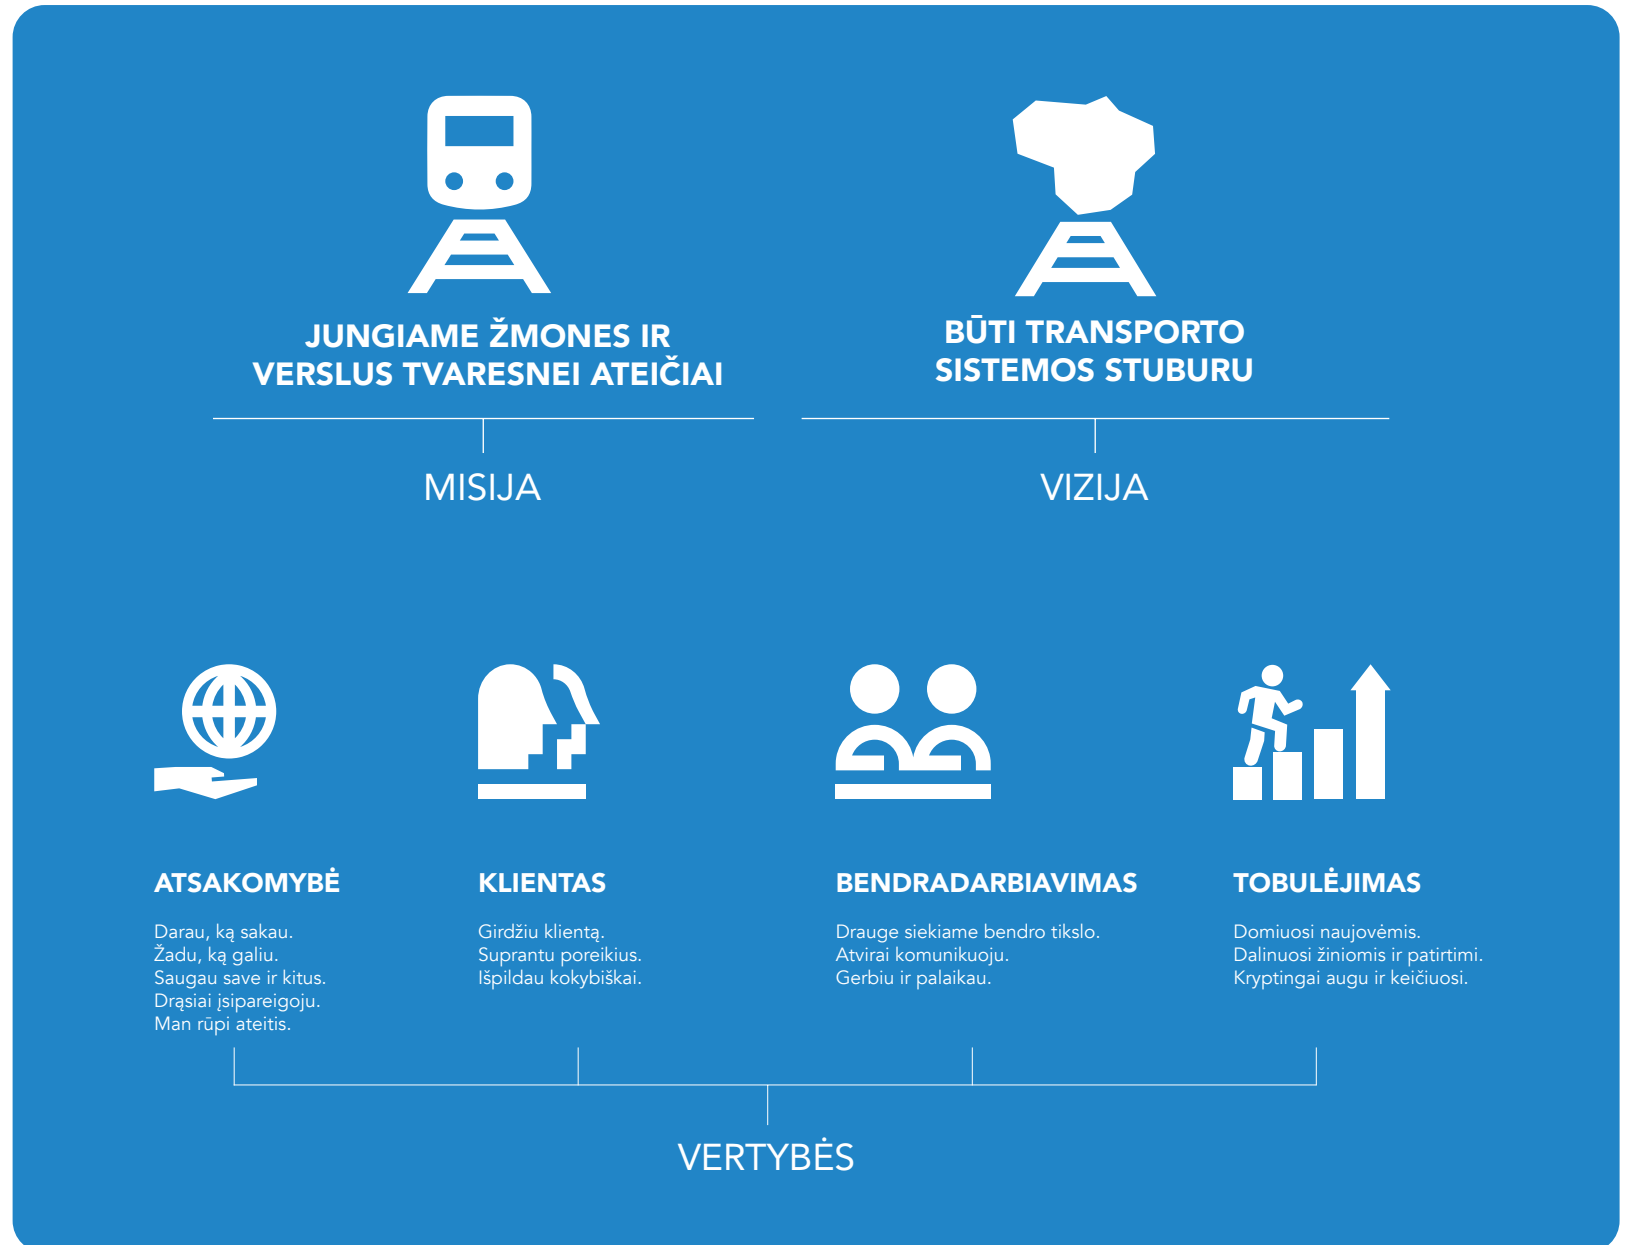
JUNGIAME ŽMONES IR VERSLUS TVARESNEI ATEIČIAI

MISIJA

BŪTI TRANSPORTO SISTEMOS STUBURU

VIZIJA

ATSAKOMYBĖ

Darau, ką sakau.
Žadu, ką galiu.
Saugau save ir kitus.
Drąsiai įsipareigoju.
Man rūpi ateitis.

KLIENTAS

Girdžiu klientą.
Suprantu poreikius.
Išpildau kokybiškai.

BENDRADARBIAVIMAS

Drauge siekiame bendro tikslo.
Atvirai komunikuoju.
Gerbiu ir palaikau.

TOBULĖJIMAS

Domiuosi naujovėmis.
Dalinuosi žiniomis ir patirtimi.
Kryptingai augu ir keičiuosi.

VERTYBĖS